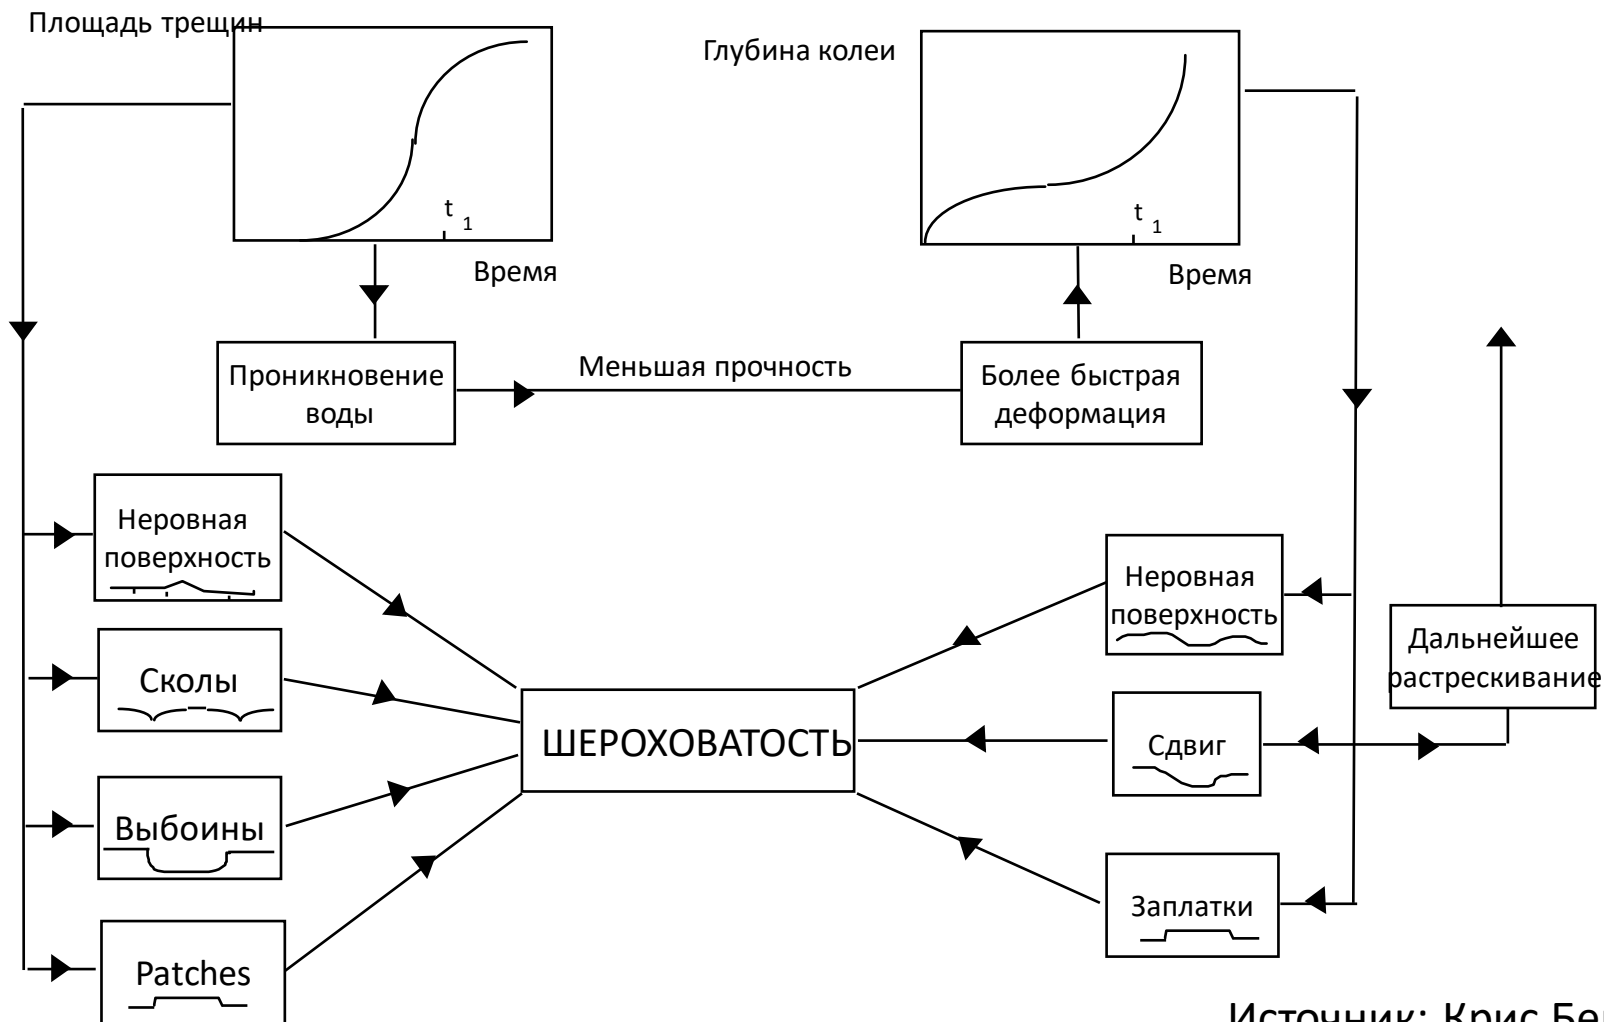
Площадь трещин

$t_1$

Время

Глубина колеи

$t_1$

Время

Проникновение воды

Меньшая прочность

Более быстрая деформация

Неровная поверхность

Сколы

Выбоины

Patches

ШЕРОХОВАТОСТЬ

Неровная поверхность

Сдвиг

Заплатки

Дальнейшее растрескивание

Источник: Крис Бе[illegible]